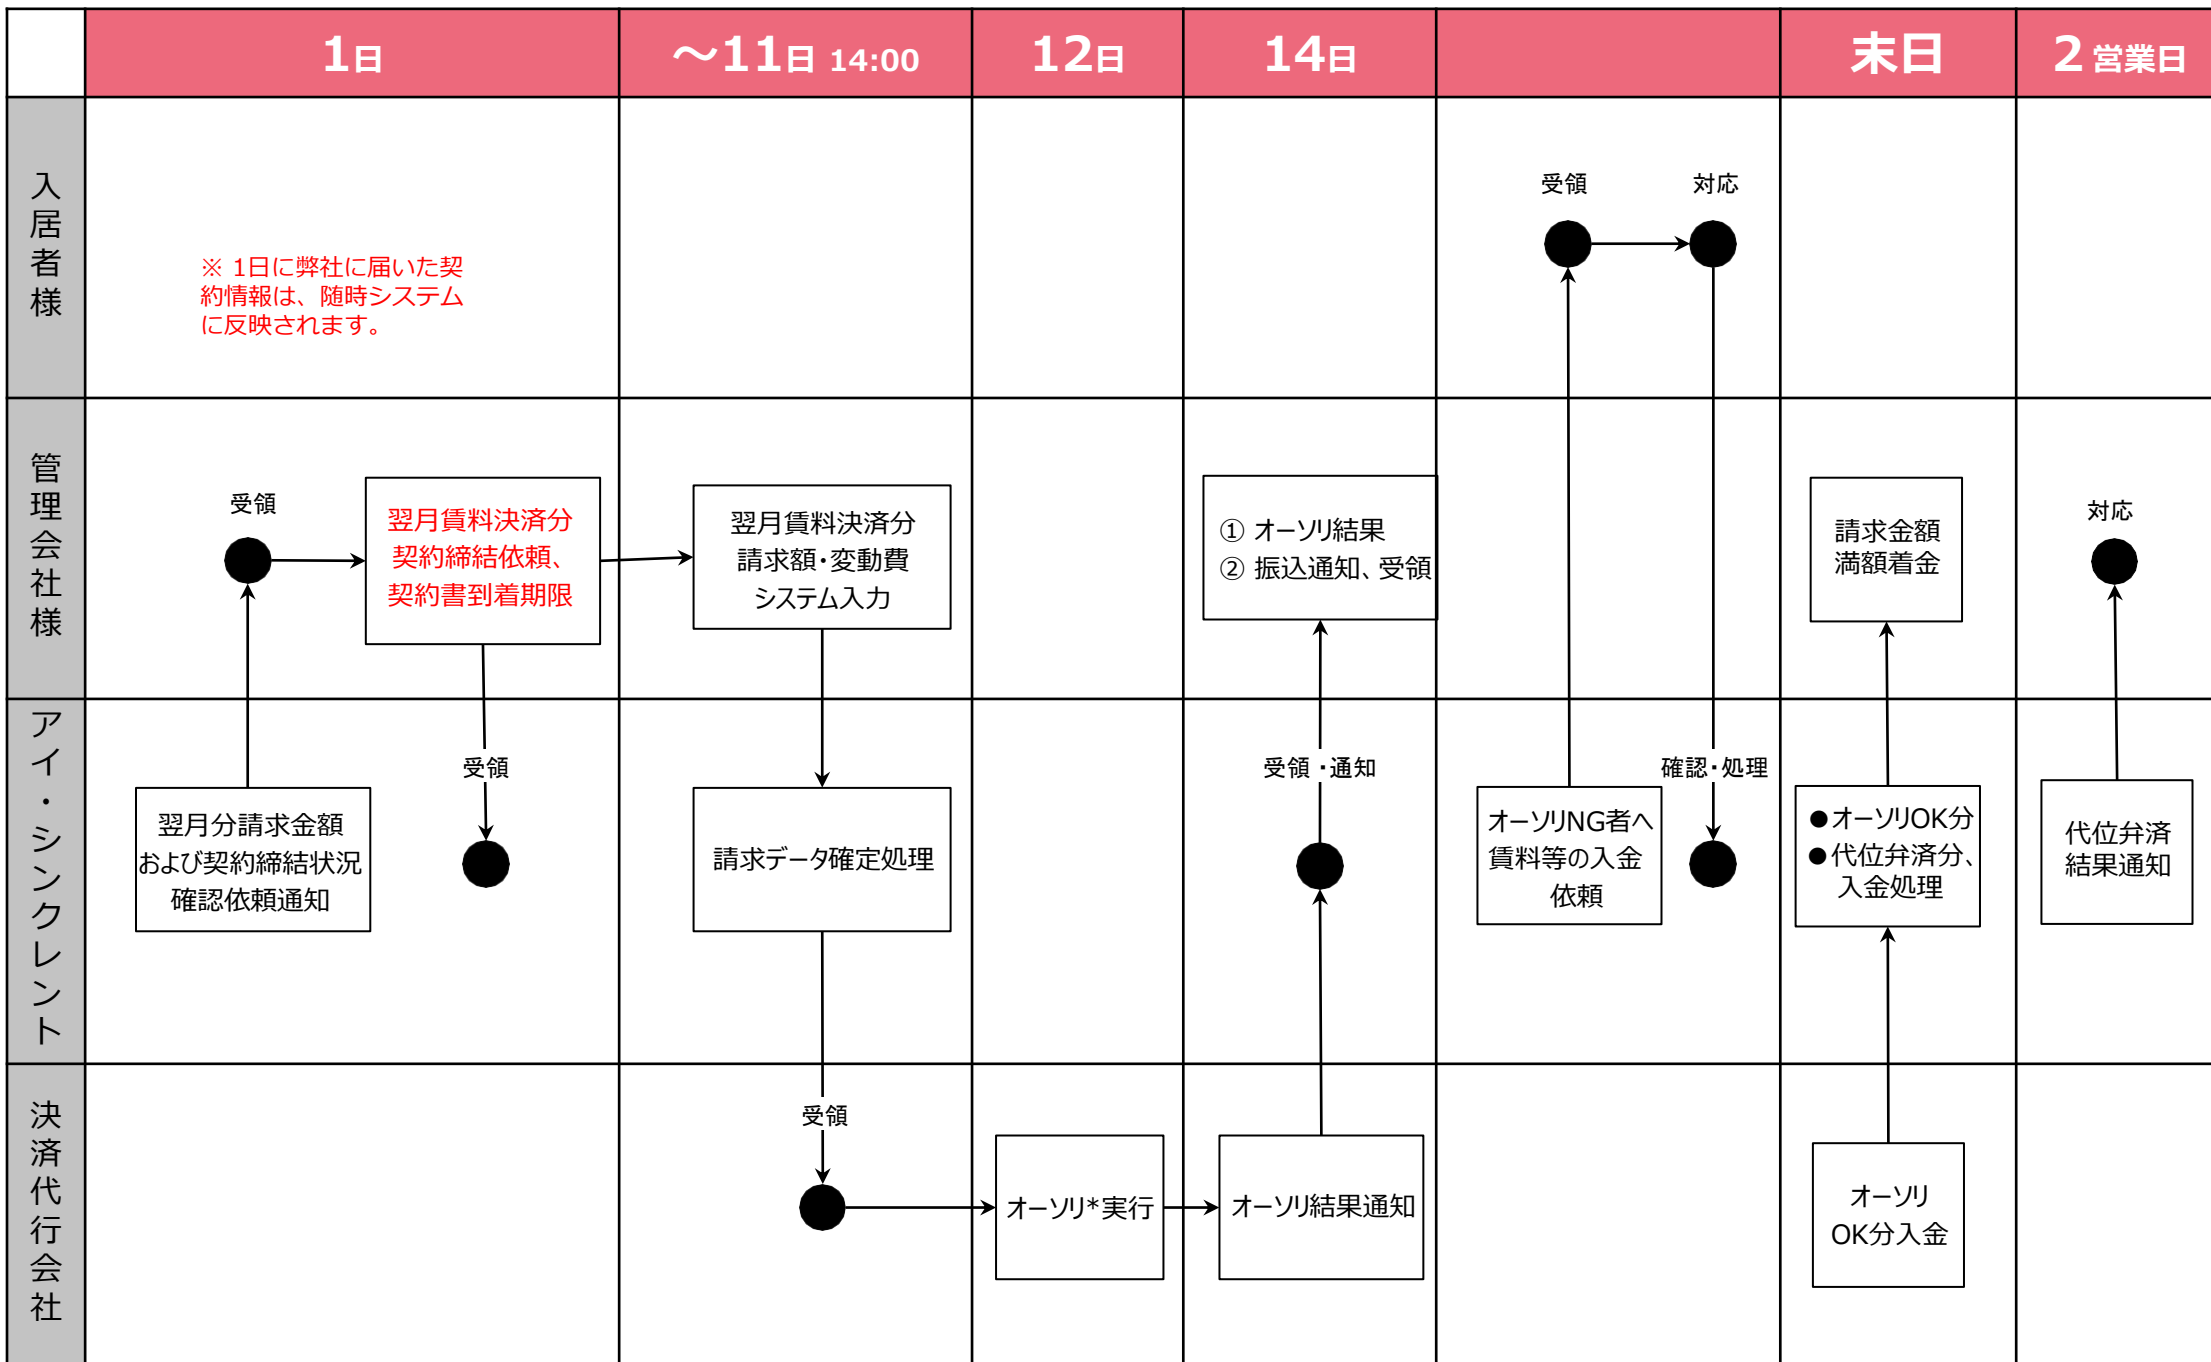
1日
～11日 14:00
12日
14日
末日
2営業日

入居者様

※ 1日に弊社に届いた契約情報は、随時システムに反映されます。

受領
対応

管理会社様

受領
翌月賃料決済分
契約締結依頼、
契約書到着期限

翌月賃料決済分
請求額・変動費
システム入力

① オーソリ結果
② 振込通知、受領

請求金額
満額着金

対応

アイ・シンクレント

翌月分請求金額
および契約締結状況
確認依頼通知

受領

請求データ確定処理

受領・通知

オーソリNG者へ
賃料等の入金
依頼

確認・処理

●オーソリOK分
●代位弁済分、
入金処理

代位弁済
結果通知

決済代行会社

受領

オーソリ*実行

オーソリ結果通知

オーソリ
OK分入金